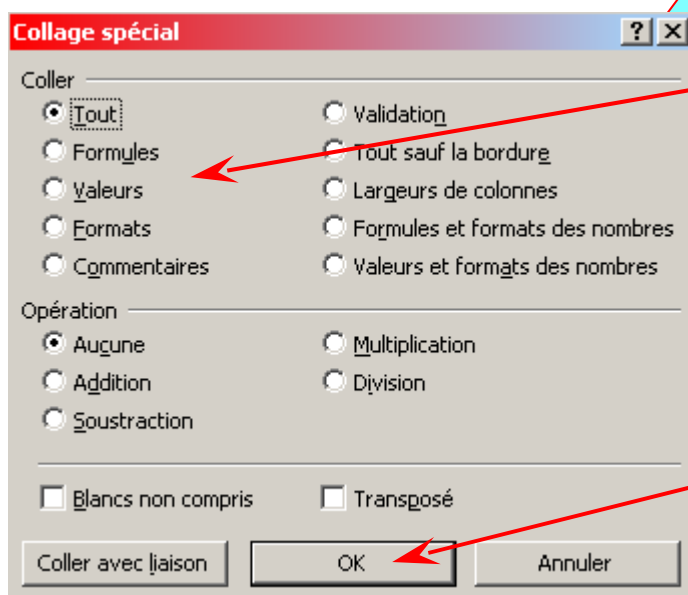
Collage spécial

?

Coller

Tout

Formules

Valeurs

Formats

Commentaires

Validation

Tout sauf la bordure

Largeurs de colonnes

Formules et formats des nombres

Valeurs et formats des nombres

Opération

Aucune

Addition

Soustraction

Multiplication

Division

Blancs non compris

Transposé

Coller avec liaison

OK

Annuler